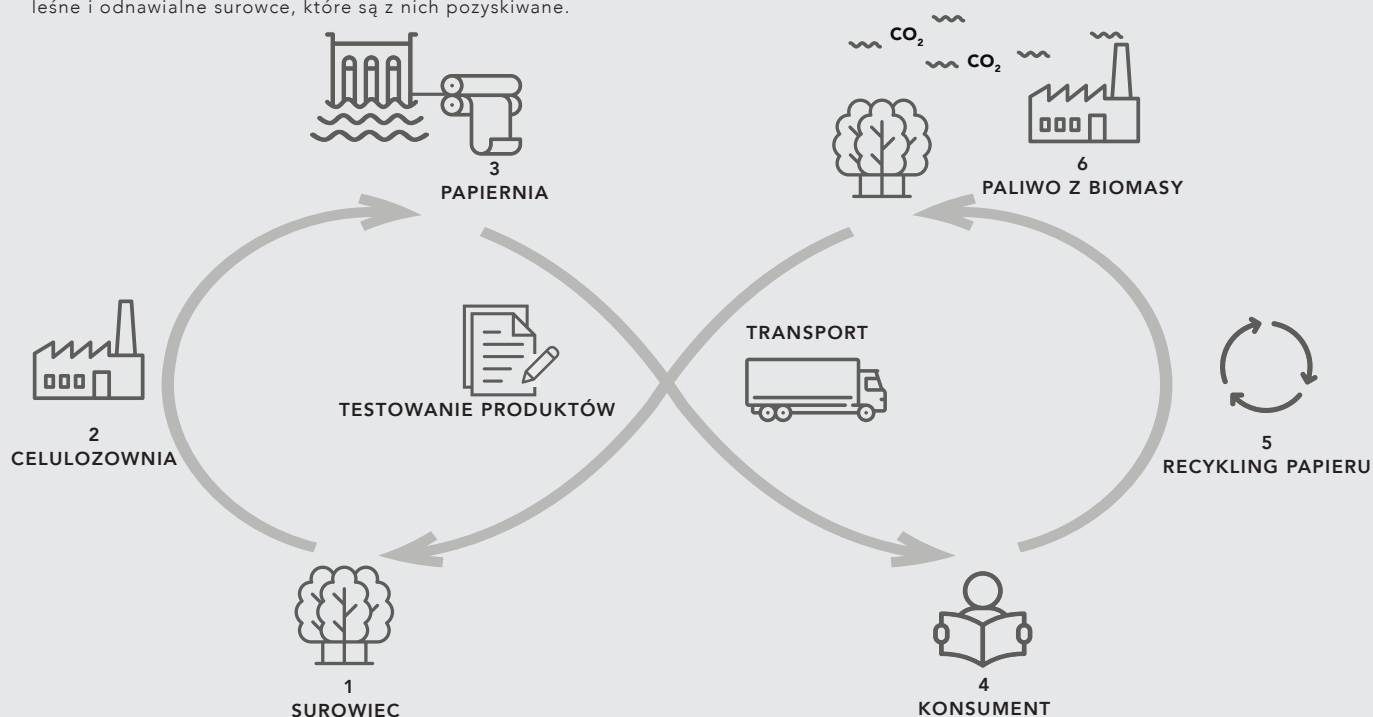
leśne i odnawialne surowce, które są z nich pozyskiwane.

$CO_2$

$CO_2$

3
PAPIERNIA

6
PALIWO Z BIOMASY

TRANSPORT

2
CELULOZOWNIA

TESTOWANIE PRODUKTÓW

5
RECYKLING PAPIERU

1
SUROWIEC

4
KONSUMENT